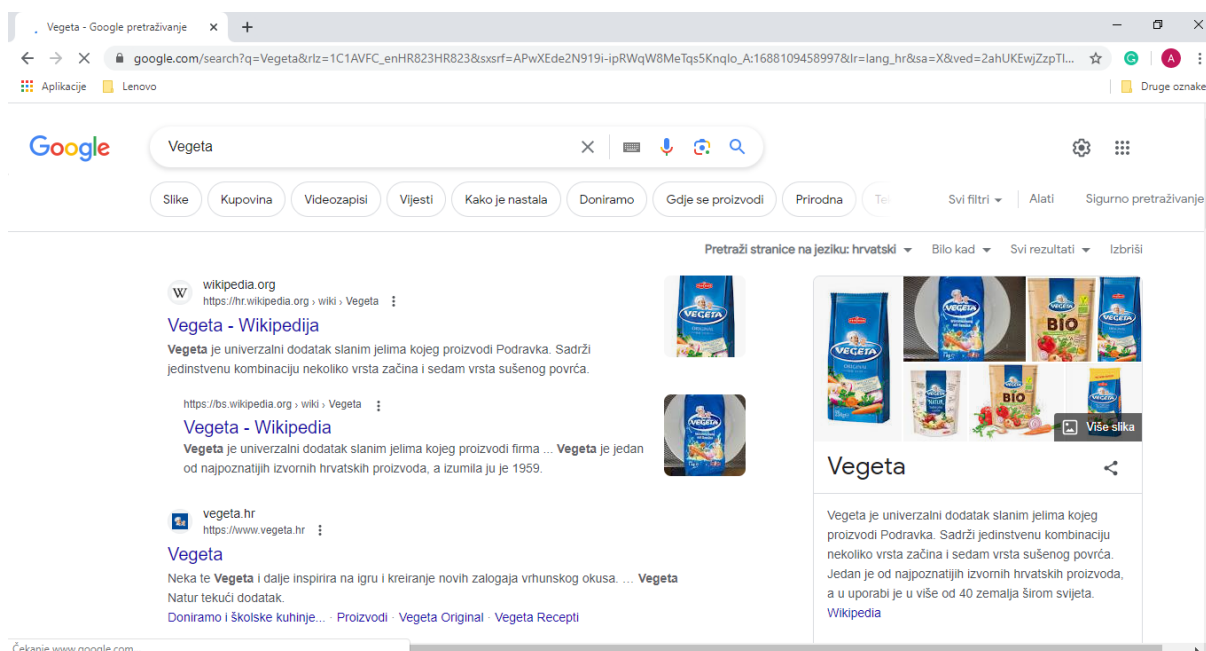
Vegeta - Google pretraživanje ×
+
google.com/search?q=Vegeta&rlz=1C1AVFC_enHR823HR823&sxsrf=APwXEde2N919i-ipRWqW8MeTqs5Knqlo_A:1688109458997&lr=lang_hr&sa=X&ved=2ahUKEwjZzpTl...
Aplikacije Lenovo
Druge oznake

Google
Vegeta

Slike Kupovina Videozapisi Vijesti Kako je nastala Doniramo Gdje se proizvodi Prirodna Te
Svi filtri Alati Sigurno pretraživanje

Pretraži stranice na jeziku: hrvatski Bilo kad Svi rezultati Izbriši

wikipedia.org
https://hr.wikipedia.org › wiki › Vegeta
Vegeta - Wikipedija
Vegeta je univerzalni dodatak slanim jelima kojeg proizvodi Podravka. Sadrži jedinstvenu kombinaciju nekoliko vrsta začina i sedam vrsta sušenog povrća.

https://bs.wikipedia.org › wiki › Vegeta
Vegeta - Wikipedia
Vegeta je univerzalni dodatak slanim jelima kojeg proizvodi firma ... Vegeta je jedan od najpoznatijih izvornih hrvatskih proizvoda, a izumila ju je 1959.

vegeta.hr
https://www.vegeta.hr
Vegeta
Neka te Vegeta i dalje inspirira na igru i kreiranje novih zalogaja vrhunskog okusa. ... Vegeta Natur tekući dodatak.
Doniramo i školske kuhinje... · Proizvodi · Vegeta Original · Vegeta Recepti

Više slika
Vegeta
Vegeta je univerzalni dodatak slanim jelima kojeg proizvodi Podravka. Sadrži jedinstvenu kombinaciju nekoliko vrsta začina i sedam vrsta sušenog povrća. Jedan je od najpoznatijih izvornih hrvatskih proizvoda, a u uporabi je u više od 40 zemalja širom svijeta.
Wikipedia

Čekanje www.google.com...